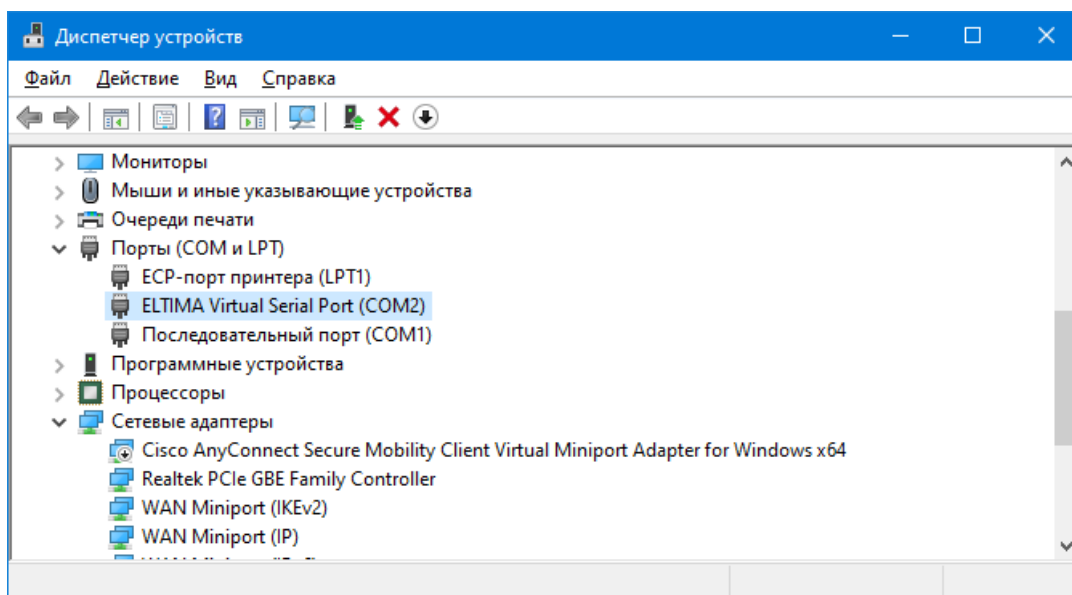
Диспетчер устройств

Файл Действие Вид Справка

Мониторы
Мыши и иные указывающие устройства
Очереди печати
Порты (COM и LPT)
ECP-порт принтера (LPT1)
ELTIMA Virtual Serial Port (COM2)
Последовательный порт (COM1)
Программные устройства
Процессоры
Сетевые адаптеры
Cisco AnyConnect Secure Mobility Client Virtual Miniport Adapter for Windows x64
Realtek PCIe GBE Family Controller
WAN Miniport (IKEv2)
WAN Miniport (IP)
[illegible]